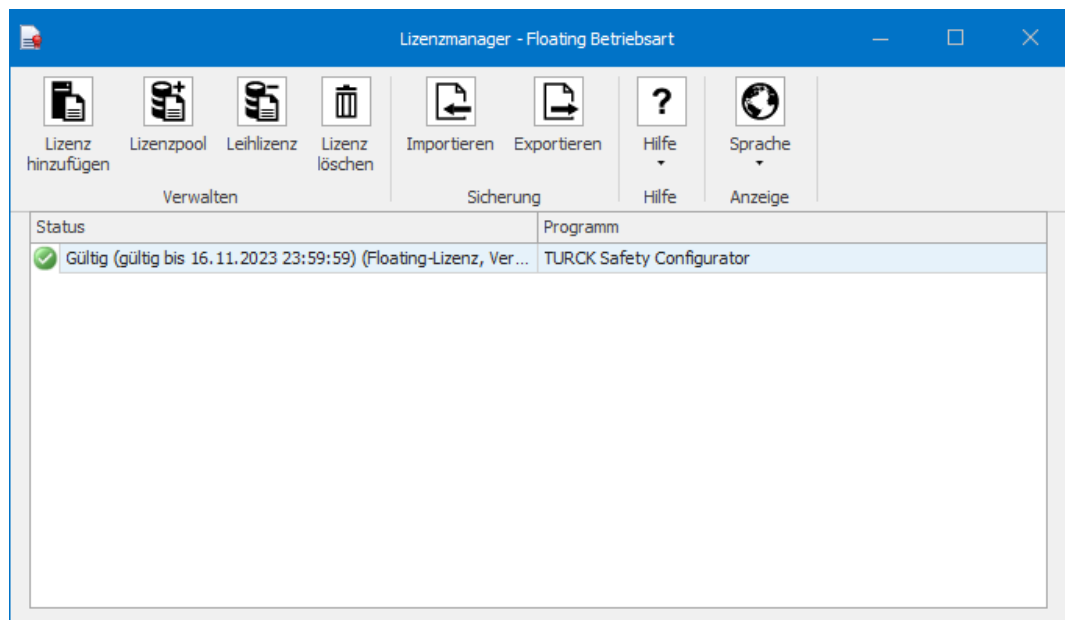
Lizenzmanager - Floating Betriebsart

Lizenz hinzufügen
Lizenzpool
Leihlizenz
Lizenz löschen
Verwalten

Importieren
Exportieren
Sicherung

?
Hilfe
Hilfe

Sprache
Anzeige

| Status | Programm |
|---|---|
| Gültig (gültig bis 16.11.2023 23:59:59) (Floating-Lizenz, Ver... | TURCK Safety Configurator |